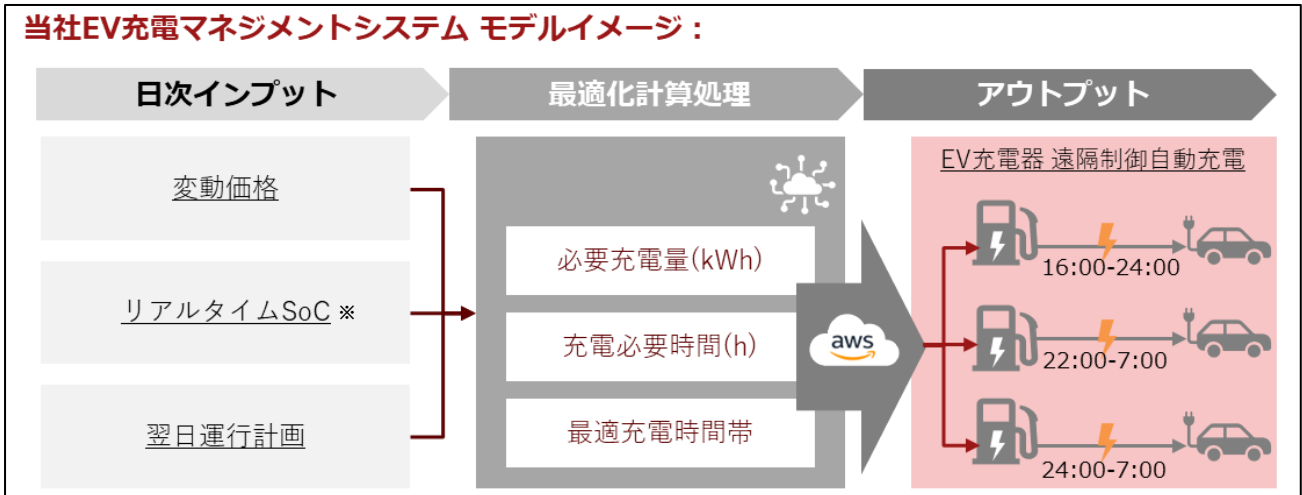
当社EV充電マネジメントシステム モデルイメージ：

日次インプット

最適化計算処理

アウトプット

変動価格

リアルタイムSoC ※

翌日運行計画

必要充電量(kWh)

充電必要時間(h)

最適充電時間帯

aws

EV充電器 遠隔制御自動充電

16:00-24:00

22:00-7:00

24:00-7:00